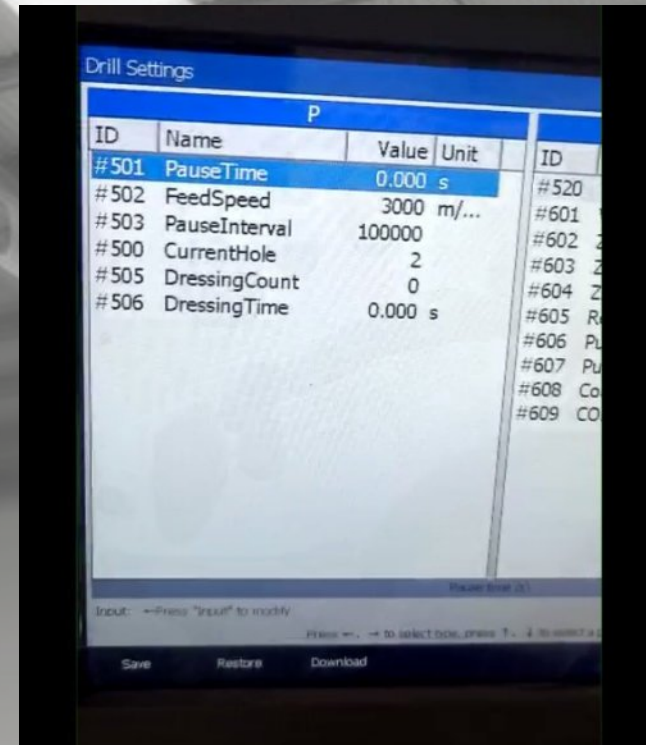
Drill Settings

P

| ID | Name | Value | Unit |
|---|---|---|---|
| #501 | PauseTime | 0.000 | s |
| #502 | FeedSpeed | 3000 | m/... |
| #503 | PauseInterval | 100000 | |
| #500 | CurrentHole | 2 | |
| #505 | DressingCount | 0 | |
| #506 | DressingTime | 0.000 | s |

| ID |
|---|
| #520 |
| #601 |
| #602 Z |
| #603 Z |
| #604 Z |
| #605 R |
| #606 Pu |
| #607 Pu |
| #608 Co |
| #609 CO |

Pause time (s)

Input: ←Press "Input" to modify

Press ←, → to select box, press ↑, ↓ to select a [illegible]

Save Restore Download